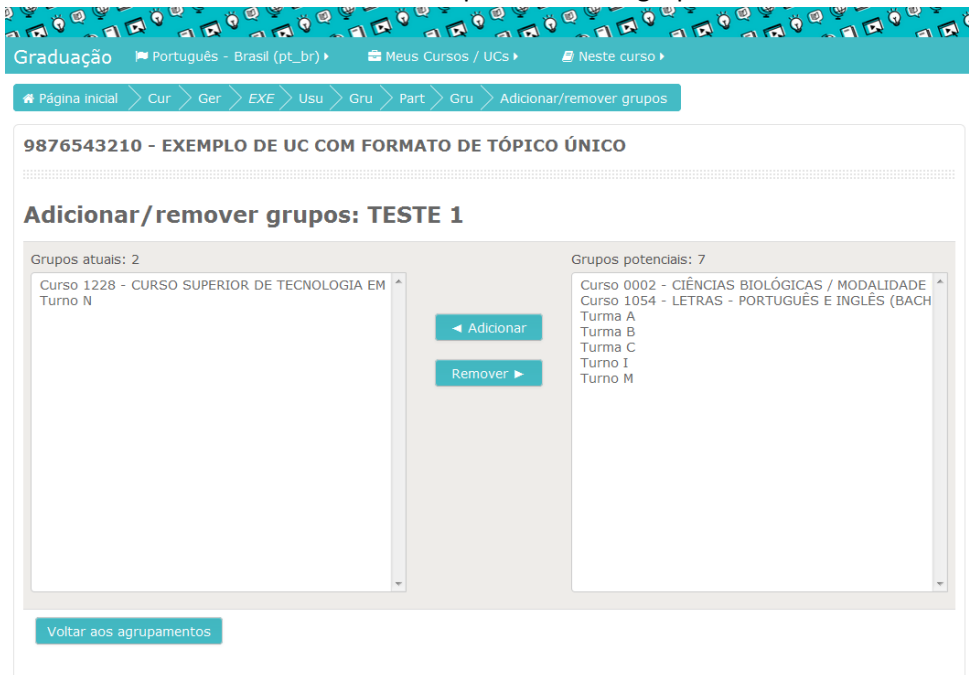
Graduação Português - Brasil (pt_br) Meus Cursos / UCs Neste curso

Página inicial Cur Ger EXE Usu Gru Part Gru Adicionar/remover grupos

9876543210 - EXEMPLO DE UC COM FORMATO DE TÓPICO ÚNICO

Adicionar/remover grupos: TESTE 1

Grupos atuais: 2

Curso 1228 - CURSO SUPERIOR DE TECNOLOGIA EM
Turno N

◄ Adicionar

Remover ►

Grupos potenciais: 7

Curso 0002 - CIÊNCIAS BIOLÓGICAS / MODALIDADE
Curso 1054 - LETRAS - PORTUGUÊS E INGLÊS (BACH
Turma A
Turma B
Turma C
Turno I
Turno M

Voltar aos agrupamentos